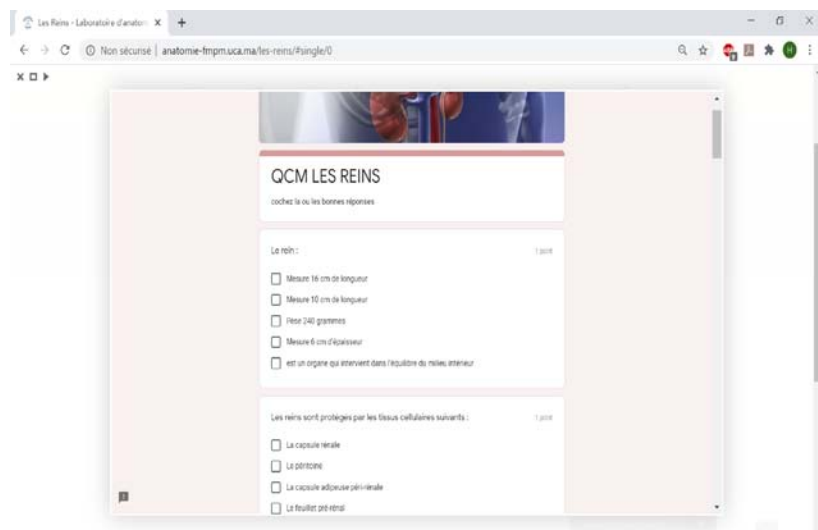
Les Reins - Laboratoire d'anatom ×

Non sécurisé | anatomie-fmpm.uca.ma/les-reins/#single/0

QCM LES REINS

cochez la ou les bonnes réponses

Le rein :

1 point

Mesure 16 cm de longueur

Mesure 10 cm de longueur

Pèse 240 grammes

Mesure 6 cm d'épaisseur

est un organe qui intervient dans l'équilibre du milieu intérieur

Les reins sont protégés par les tissus cellulaires suivants :

1 point

La capsule rénale

Le péritoine

La capsule adipeuse péri-rénale

Le feuillet pré-rénal